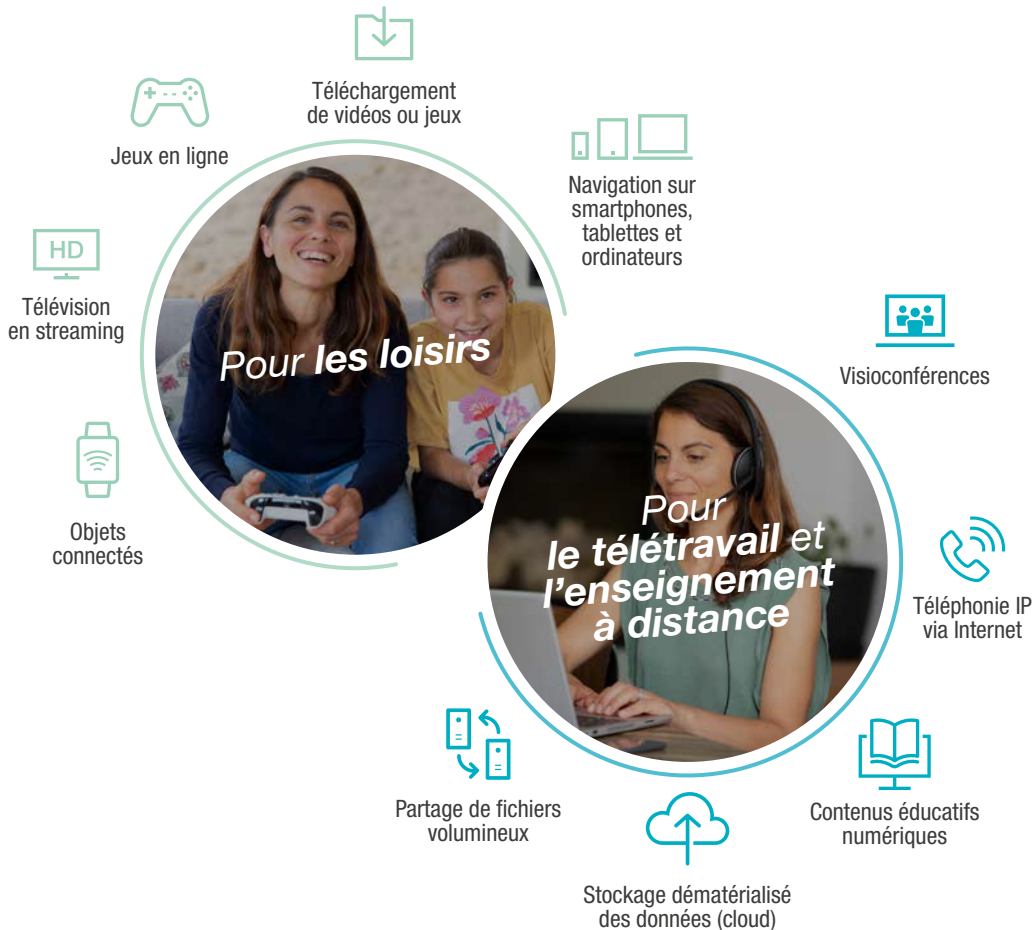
Téléchargement de vidéos ou jeux

Jeux en ligne

Navigation sur smartphones, tablettes et ordinateurs

HD

Télévision en streaming

Pour les loisirs

Objets connectés

Visioconférences

Pour le télétravail et l'enseignement à distance

Téléphonie IP via Internet

Partage de fichiers volumineux

Contenus éducatifs numériques

Stockage dématérialisé des données (cloud)